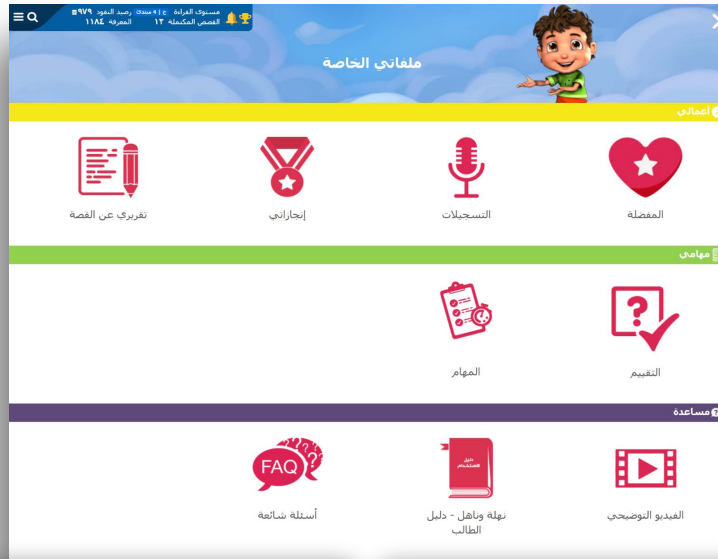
مستوى القراءة ع | ٤ مبتدئ رصيد النقود ٩٧٩
القصص المكتملة ١٣ المعرفة ١١٨٤

ملفاتي الخاصة

أعمالي

المفضلة

التسجيلات

إنجازاتي

تقريري عن القصة

مهامي

التقييم

المهام

مساعدة

الفيديو التوضيحي

دليل المستخدم

نهلة وناهل - دليل الطالب

FAQ

أسئلة شائعة